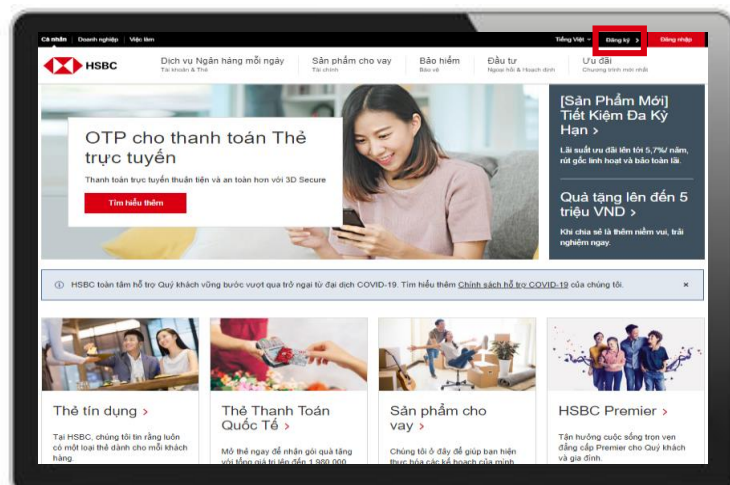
Cá nhân | Doanh nghiệp | Việc làm

Tiếng Việt | Đăng ký > | Đăng nhập

HSBC

Dịch vụ Ngân hàng mỗi ngày
Tài khoản & Thẻ

Sản phẩm cho vay
Tài chính

Bảo hiểm
Bảo vệ

Đầu tư
Ngoại hối & Hoạch định

Ưu đãi
Chương trình mới nhất

OTP cho thanh toán Thẻ trực tuyến

Thanh toán trực tuyến thuận tiện và an toàn hơn với 3D Secure

Tìm hiểu thêm

[Sản Phẩm Mới] Tiết Kiệm Đa Kỳ Hạn >

Lãi suất ưu đãi lên tới 5,7%/ năm, rút gốc linh hoạt và bảo toàn lãi.

Quà tặng lên đến 5 triệu VND >

Khi chia sẻ là thêm niềm vui, trải nghiệm ngay.

HSBC toàn tâm hỗ trợ Quý khách vững bước vượt qua trở ngại từ đại dịch COVID-19. Tìm hiểu thêm Chính sách hỗ trợ COVID-19 của chúng tôi.

×

Thẻ tín dụng >

Tại HSBC, chúng tôi tin rằng luôn có một loại thẻ dành cho mỗi khách hàng.

Thẻ Thanh Toán Quốc Tế >

Mở thẻ ngay để nhận gói quà tặng với tổng giá trị lên đến 1.900.000

Sản phẩm cho vay >

Chúng tôi ở đây để giúp bạn hiện thực hóa các kế hoạch của mình

HSBC Premier >

Tận hưởng cuộc sống trọn vẹn đẳng cấp Premier cho Quý khách và gia đình.